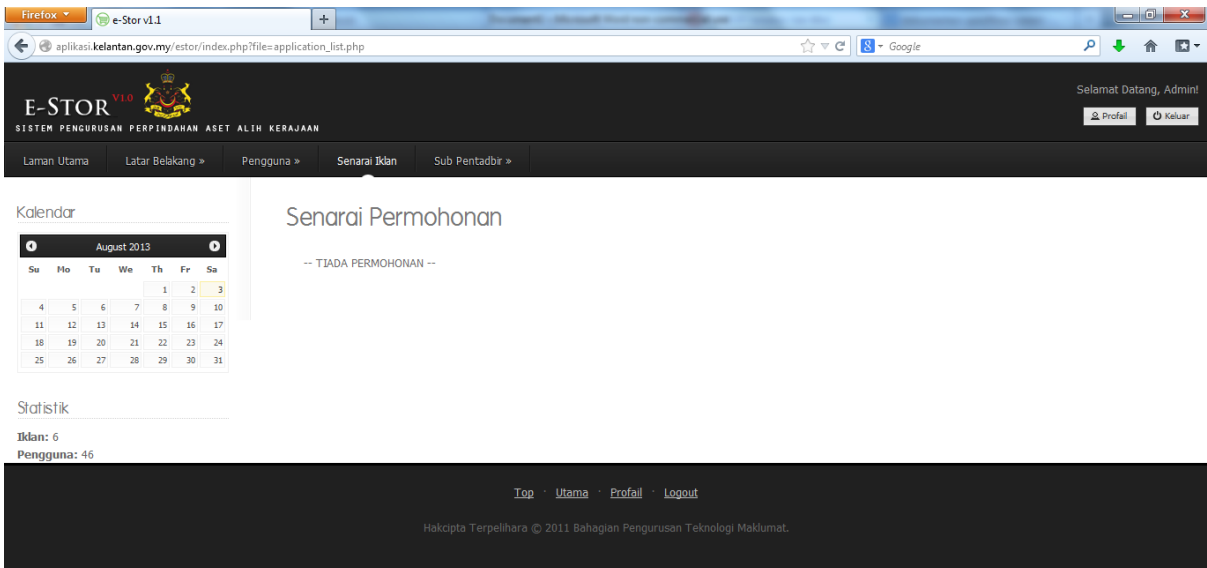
Firefox

e-Stor v1.1

+

aplikasi.kelantan.gov.my/estor/index.php?file=application_list.php

Google

E-STOR V1.0

SISTEM PENGURUSAN PERPINDAHAN ASET ALIH KERAJAAN

Selamat Datang, Admin!

Profail Keluar

Laman Utama Latar Belakang » Pengguna » Senarai Iklan Sub Pentadbir »

Kalendar

August 2013

| Su | Mo | Tu | We | Th | Fr | Sa |
|---|---|---|---|---|---|---|
| | | | | 1 | 2 | 3 |
| 4 | 5 | 6 | 7 | 8 | 9 | 10 |
| 11 | 12 | 13 | 14 | 15 | 16 | 17 |
| 18 | 19 | 20 | 21 | 22 | 23 | 24 |
| 25 | 26 | 27 | 28 | 29 | 30 | 31 |

Statistik

Iklan: 6

Pengguna: 46

Senarai Permohonan

-- TIADA PERMOHONAN --

Top · Utama · Profail · Logout

Hakcipta Terpelihara © 2011 Bahagian Pengurusan Teknologi Maklumat.